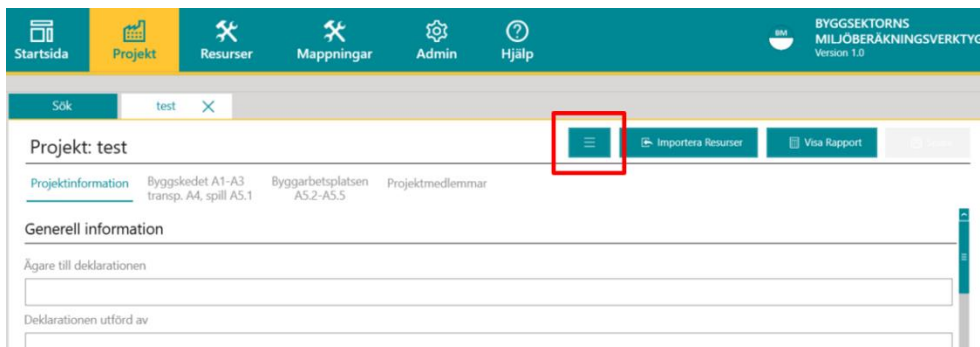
Startsida Projekt Resurser Mappningar Admin Hjälp

BM BYGGSEKTORNS MILJÖBERÄKNINGSVERKTYG
Version 1.0

Sök test ×

Projekt: test

Importera Resurser Visa Rapport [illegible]

Projektinformation Byggskedet A1-A3 transp. A4, spill A5.1 Byggarbetsplatsen A5.2-A5.5 Projektmedlemmar

Generell information

Ägare till deklarationen

Deklarationen utförd av